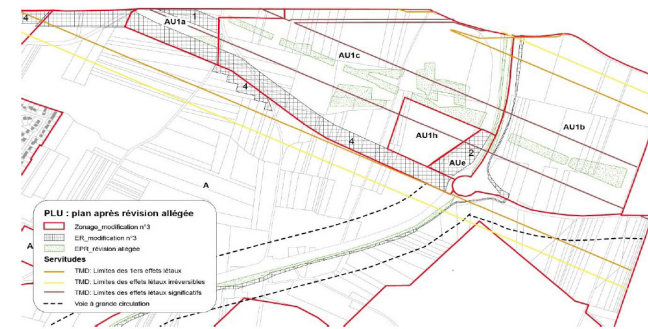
4
AU1a
1
AU1c
4
4
AU1h
2
AUe
AU1b
A
PLU : plan après révision allégée
Zonage_modification n°3
ER_modification n°3
EPR_révision allégée
Servitudes
TMD: Limites des 1iers effets létaux
TMD: Limites des effets létaux irréversibles
TMD: Limites des effets létaux significatifs
Voie à grande circulation
A